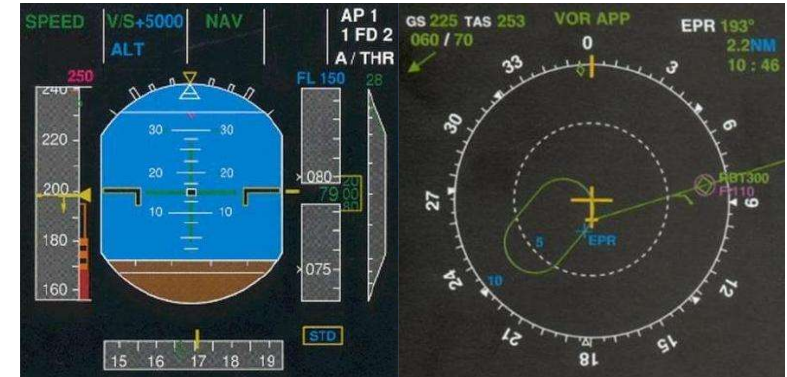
SPEED
V/S+5000
NAV
AP 1
ALT
1 FD 2
A / THR
250
240
220
200
180
160
30 30
20 20
10 10
FL 150
28
080
79
00
075
STD
15 16 17 18 19

GS 225 TAS 253
060 / 70
VOR APP
EPR 193°
2.2NM
10 : 46
0
33
3
30
6
27
9
24
12
21
18
15
5
10
EPR
RBT300
F110